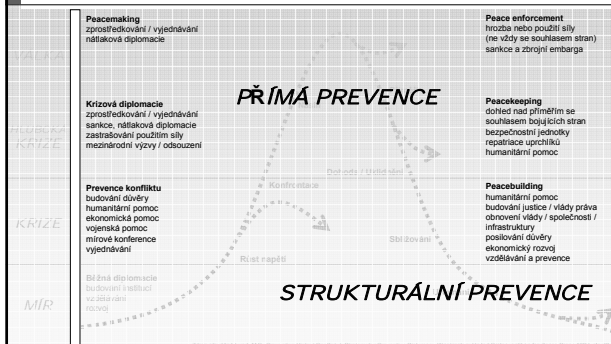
VÁLKA

Peacemaking
zprostředkování / vyjednávání
nátlaková diplomacie

Peace enforcement
hrozba nebo použití síly
(ne vždy se souhlasem stran)
sankce a zbrojní embarga

PŘÍMÁ PREVENCE

VÁŽNÁ KRIZE

Krizová diplomacie
zprostředkování / vyjednávání
sankce, nátlaková diplomacie
zastrašování použitím síly
mezinárodní výzvy / odsouzení

Peacekeeping
dohled nad příměřím se souhlasem bojujících stran
bezpečnostní jednotky
repatriace uprchlíků
humanitární pomoc

Dohoda / Urovnání

Konfrontace

KRIZE

Prevence konfliktu
budování důvěry
humanitární pomoc
ekonomická pomoc
vojenská pomoc
mírové konference
vyjednávání

Peacebuilding
humanitární pomoc
budování justice / vlády práva
obnovení vlády / společnosti / infrastruktury
posilování důvěry
ekonomický rozvoj
vzdělávání a prevence

Sbližování

Růst napětí

MÍR

Běžná diplomacie
budování institucí
vzdělávání
rozvoj

STRUKTURÁLNÍ PREVENCE